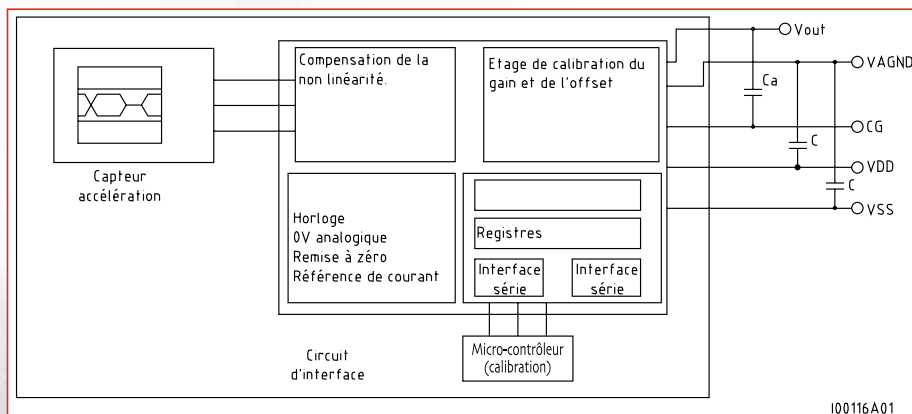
Capteur accélération

Compensation de la non linéarité.

Etage de calibration du gain et de l'offset

Horloge
0V analogique
Remise à zéro
Référence de courant

Registres

Interface série

Interface série

Circuit d'interface

Micro-contrôleur (calibration)

Vout

VAGND

Ca

CG

C

VDD

C

VSS

I00116A01